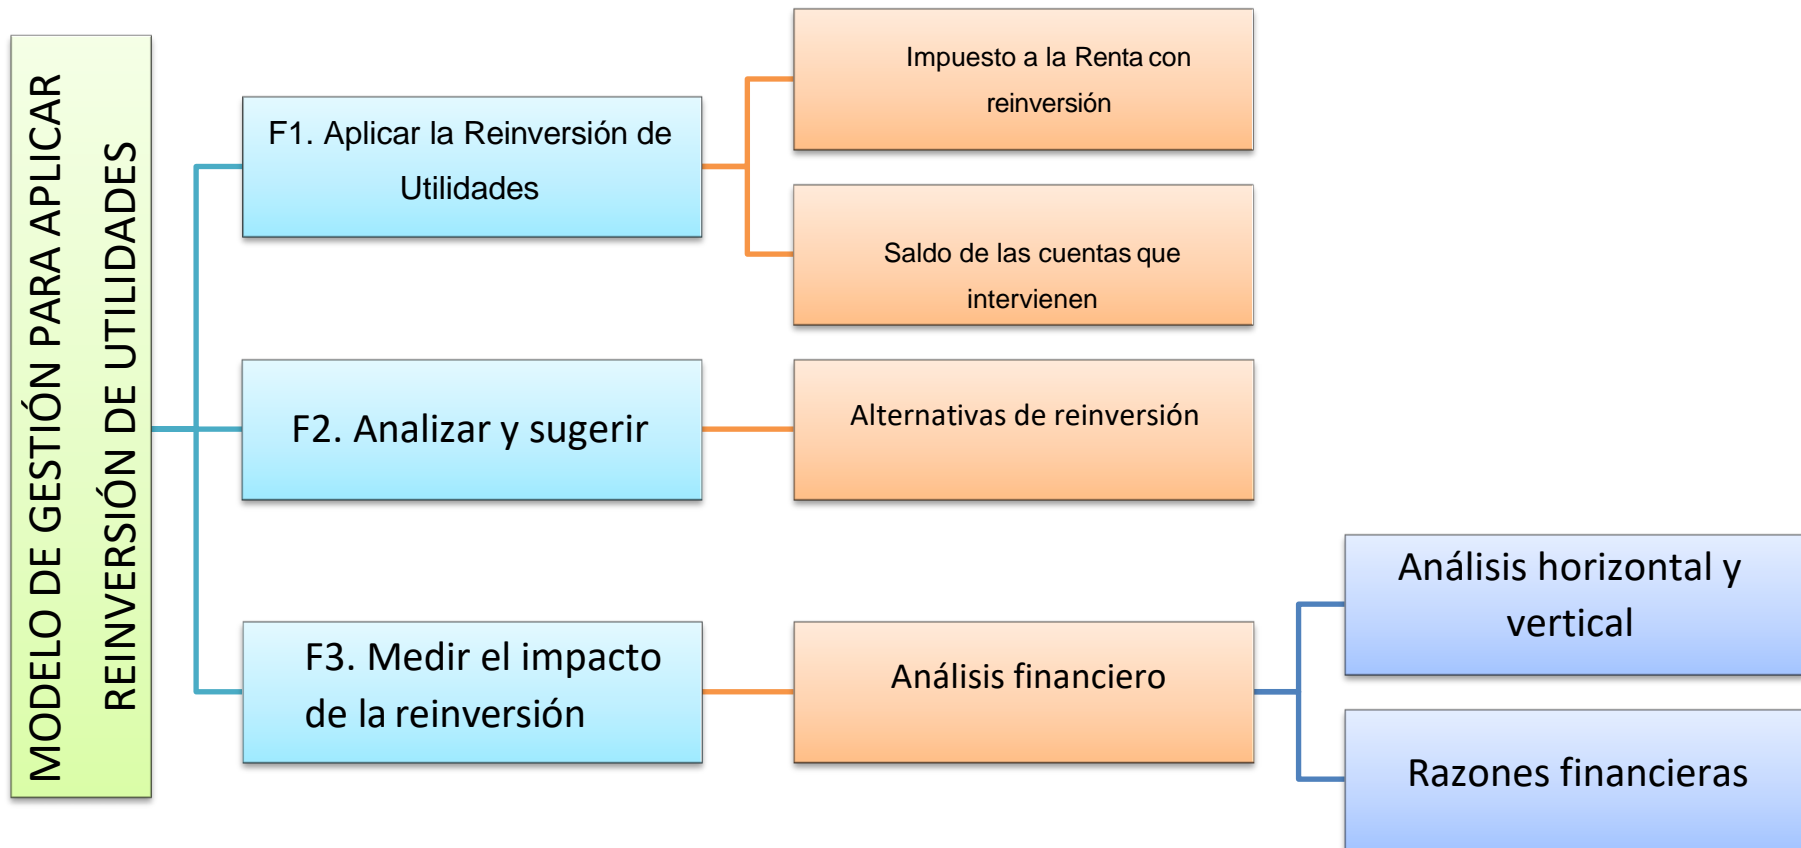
MODELO DE GESTIÓN PARA APLICAR REINVERSIÓN DE UTILIDADES

F1. Aplicar la Reinversión de Utilidades

Impuesto a la Renta con reinversión

Saldo de las cuentas que intervienen

F2. Analizar y sugerir

Alternativas de reinversión

F3. Medir el impacto de la reinversión

Análisis financiero

Análisis horizontal y vertical

Razones financieras